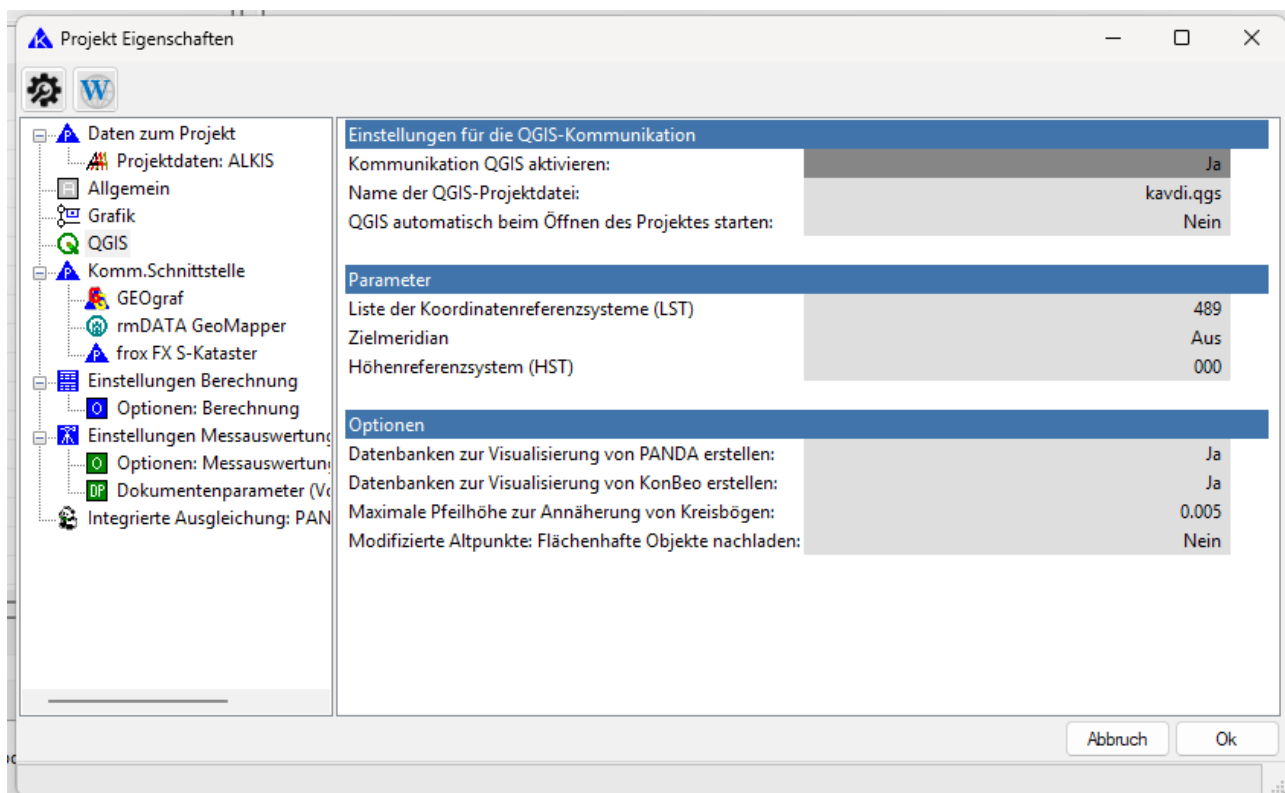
Projekt Eigenschaften

Daten zum Projekt
Projektdaten: ALKIS
Allgemein
Grafik
QGIS
Komm.Schnittstelle
GEOgraf
rmDATA GeoMapper
frox FX S-Kataster
Einstellungen Berechnung
Optionen: Berechnung
Einstellungen Messauswertung
Optionen: Messauswertung
Dokumentenparameter (Vo
Integrierte Ausgleichung: PAN

Einstellungen für die QGIS-Kommunikation

| | |
|---|---|
| Kommunikation QGIS aktivieren: | Ja |
| Name der QGIS-Projektdatei: | kavdi.qgs |
| QGIS automatisch beim Öffnen des Projektes starten: | Nein |

Parameter

| | |
|---|---|
| Liste der Koordinatenreferenzsysteme (LST) | 489 |
| Zielmeridian | Aus |
| Höhenreferenzsystem (HST) | 000 |

Optionen

| | |
|---|---|
| Datenbanken zur Visualisierung von PANDA erstellen: | Ja |
| Datenbanken zur Visualisierung von KonBeo erstellen: | Ja |
| Maximale Pfeilhöhe zur Annäherung von Kreisbögen: | 0.005 |
| Modifizierte Altpunkte: Flächenhafte Objekte nachladen: | Nein |

Abbruch
Ok